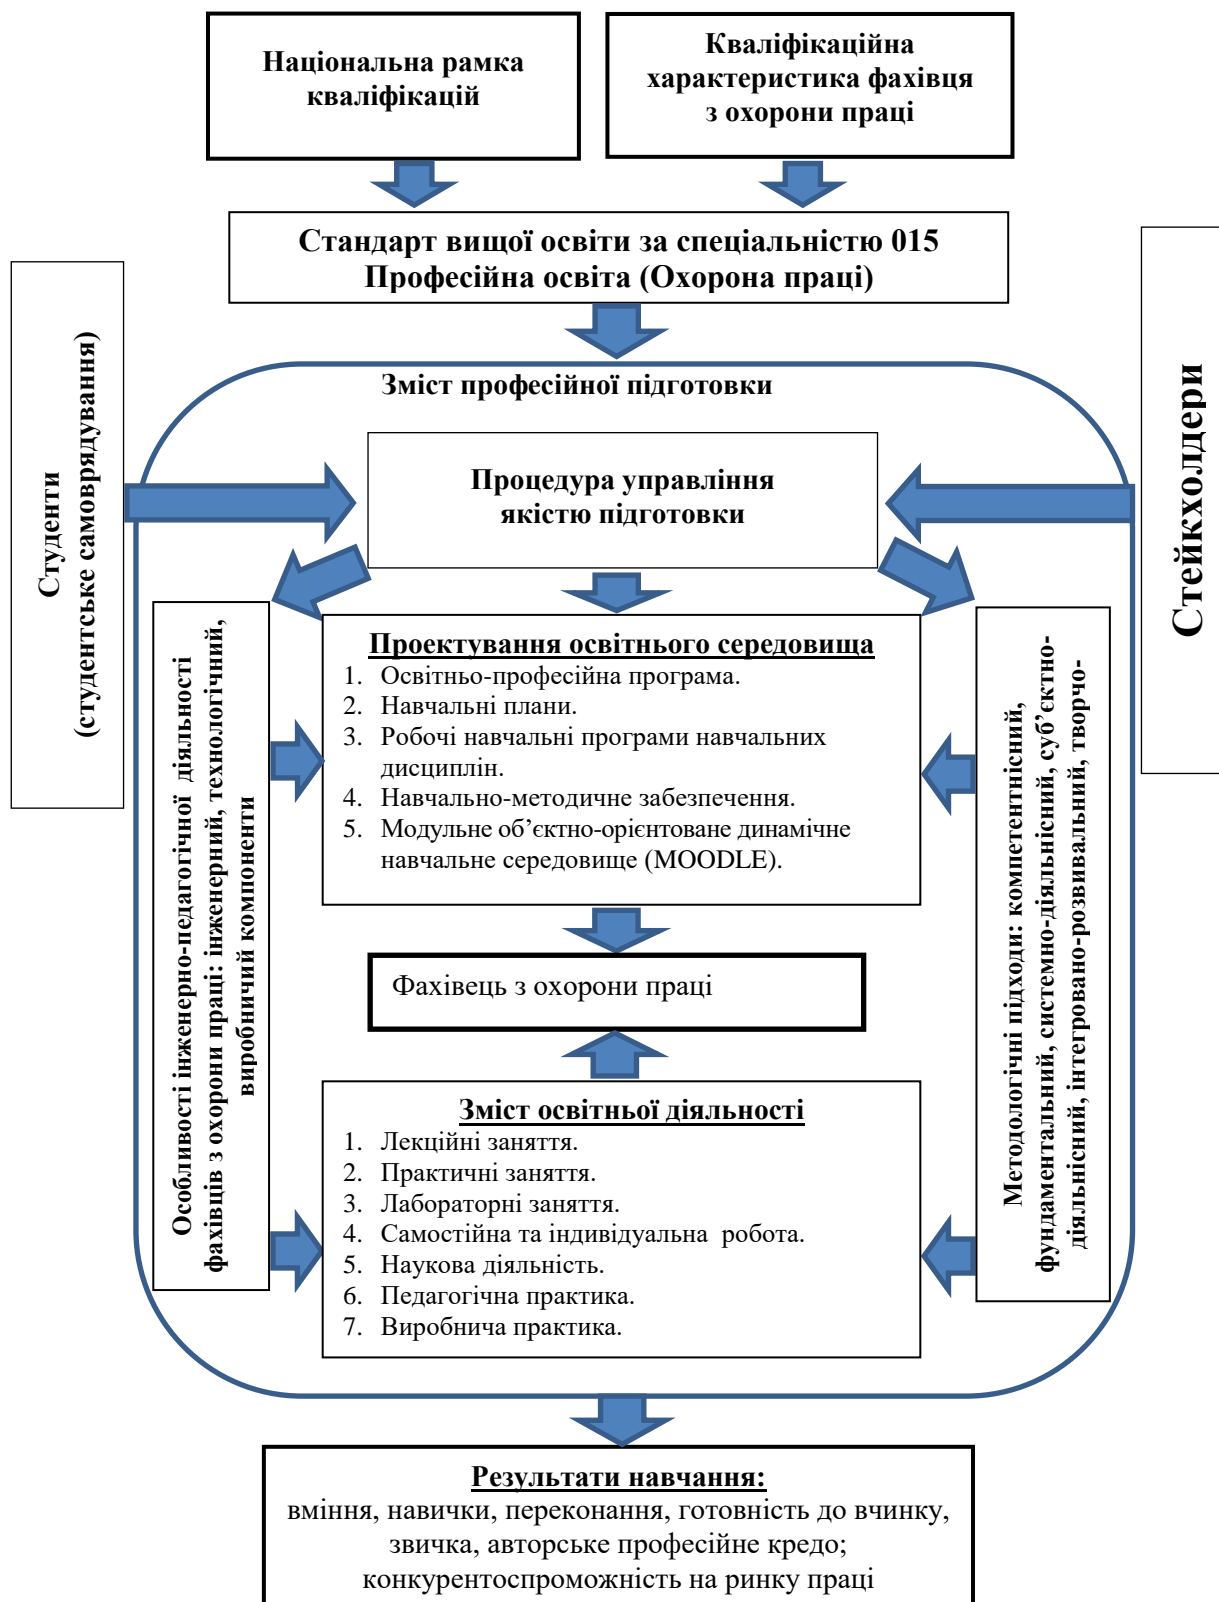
Національна рамка кваліфікацій

Кваліфікаційна характеристика фахівця з охорони праці

Стандарт вищої освіти за спеціальністю 015 Професійна освіта (Охорона праці)

Студенти (студентське самоврядування)

Стейкхолдери

Зміст професійної підготовки

Процедура управління якістю підготовки

Особливості інженерно-педагогічної діяльності фахівців з охорони праці: інженерний, технологічний, виробничий компоненти

Проектування освітнього середовища
1. Освітньо-професійна програма.
2. Навчальні плани.
3. Робочі навчальні програми навчальних дисциплін.
4. Навчально-методичне забезпечення.
5. Модульне об'єктно-орієнтоване динамічне навчальне середовище (MOODLE).

Методологічні підходи: компетентнісний, фундаментальний, системно-діяльнісний, суб'єктно-діяльнісний, інтегровано-розвивальний, творчо-

Фахівець з охорони праці

Зміст освітньої діяльності
1. Лекційні заняття.
2. Практичні заняття.
3. Лабораторні заняття.
4. Самостійна та індивідуальна робота.
5. Наукова діяльність.
6. Педагогічна практика.
7. Виробнича практика.

Результати навчання:
вміння, навички, переконання, готовність до вчинку, звичка, авторське професійне кредо; конкурентоспроможність на ринку праці